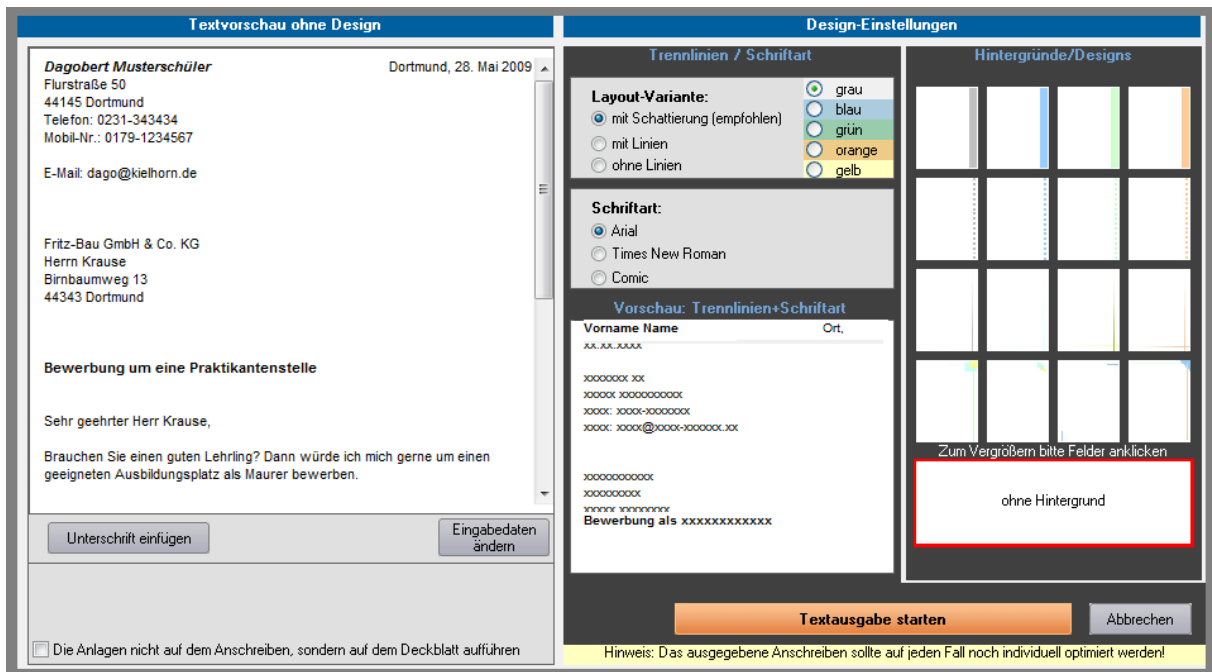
Textvorschau ohne Design

Dagobert Musterschüler
Dortmund, 28. Mai 2009
Flurstraße 50
44145 Dortmund
Telefon: 0231-343434
Mobil-Nr.: 0179-1234567

E-Mail: dago@kielhorn.de

Fritz-Bau GmbH & Co. KG
Herrn Krause
Birnbaumweg 13
44343 Dortmund

Bewerbung um eine Praktikantenstelle

Sehr geehrter Herr Krause,

Brauchen Sie einen guten Lehrling? Dann würde ich mich gerne um einen geeigneten Ausbildungsplatz als Maurer bewerben.

Unterschrift einfügen

Eingabedaten ändern

Die Anlagen nicht auf dem Anschreiben, sondern auf dem Deckblatt aufführen

Design-Einstellungen

Trennlinien / Schriftart

Layout-Variante:
mit Schattierung (empfohlen)
mit Linien
ohne Linien

grau
blau
grün
orange
gelb

Schriftart:
Arial
Times New Roman
Comic

Vorschau: Trennlinien+Schriftart

Vorname Name
Ort,
xx.xx.xxxx

xxxxxxx xx
xxxxx xxxxxxxxxx
xxxx: xxxx-xxxxxxx
xxxx: xxxx@xxxx-xxxxxx.xx

xxxxxxxxxxx
xxxxxxxxx
xxxxx xxxxxxxx
Bewerbung als xxxxxxxxxxx

Hintergründe/Designs

Zum Vergrößern bitte Felder anklicken

ohne Hintergrund

Textausgabe starten

Abbrechen

Hinweis: Das ausgegebene Anschreiben sollte auf jeden Fall noch individuell optimiert werden!